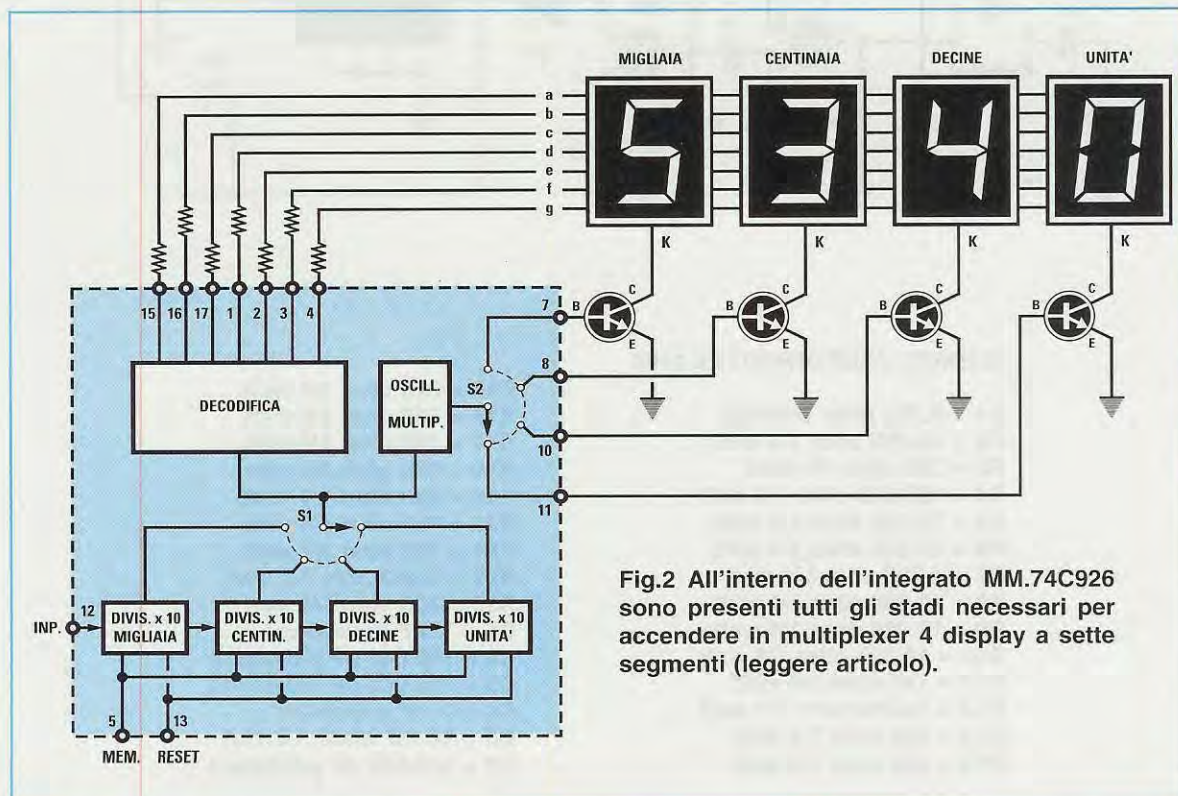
MIGLIAIA
CENTINAIA
DECINE
UNITA'

a
b
c
d
e
f
g

K
K
K
K

B
C
E
B
C
E
B
C
E
B
C
E

15
16
17
1
2
3
4

7
8
10
11

DECODIFICA

OSCILL.
MULTIP.

S2

S1

INP.
12

DIVIS. x 10
MIGLIAIA

DIVIS. x 10
CENTIN.

DIVIS. x 10
DECINE

DIVIS. x 10
UNITA'

5
13
MEM.
RESET

Fig.2 All'interno dell'integrato MM.74C926 sono presenti tutti gli stadi necessari per accendere in multiplexer 4 display a sette segmenti (leggere articolo).